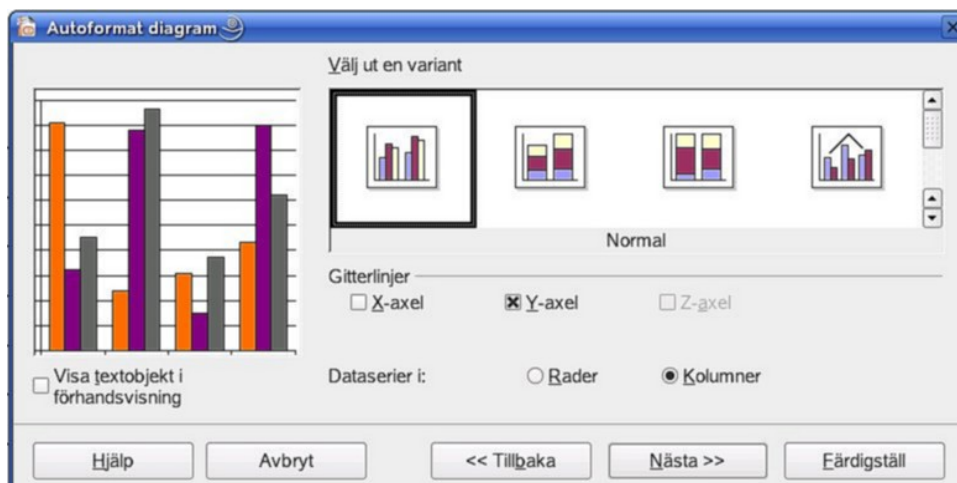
Autoformat diagram

Välj ut en variant

Normal

Gitterlinjer

X-axel

Y-axel

Z-axel

Visa textobjekt i förhandsvisning

Dataserier i:

Rader

Kolumner

Hjälp

Avbryt

<< Tillbaka

Nästa >>

Färdigställ